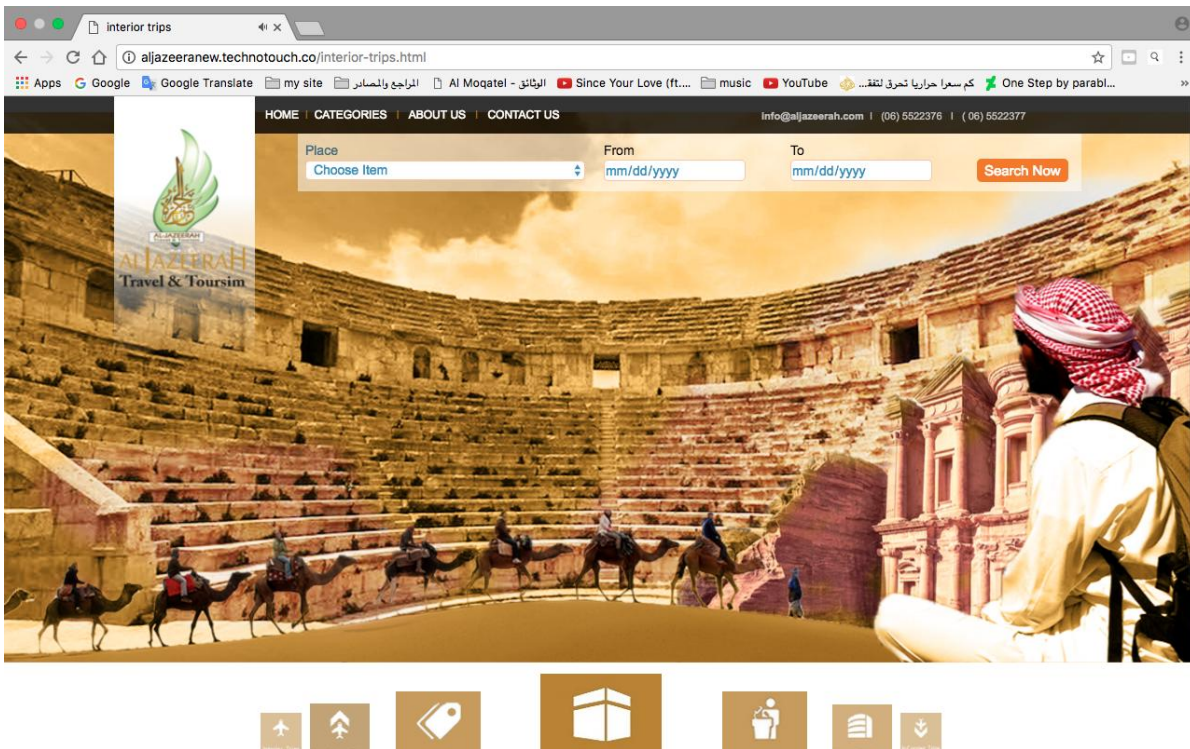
interior trips

aljazeeranew.technotouch.co/interior-trips.html

Apps Google Google Translate my site المراجع والمصادر الوثائق - Al Moqatel Since Your Love (ft.... music YouTube كم سعرا حراريا تحرق لتفق... One Step by parabl...

HOME | CATEGORIES | ABOUT US | CONTACT US

info@aljazeerah.com | (06) 5522376 | (06) 5522377

Place
Choose Item

From
mm/dd/yyyy

To
mm/dd/yyyy

Search Now

AL JAZEERAH
AL JAZEERAH
Travel & Toursim